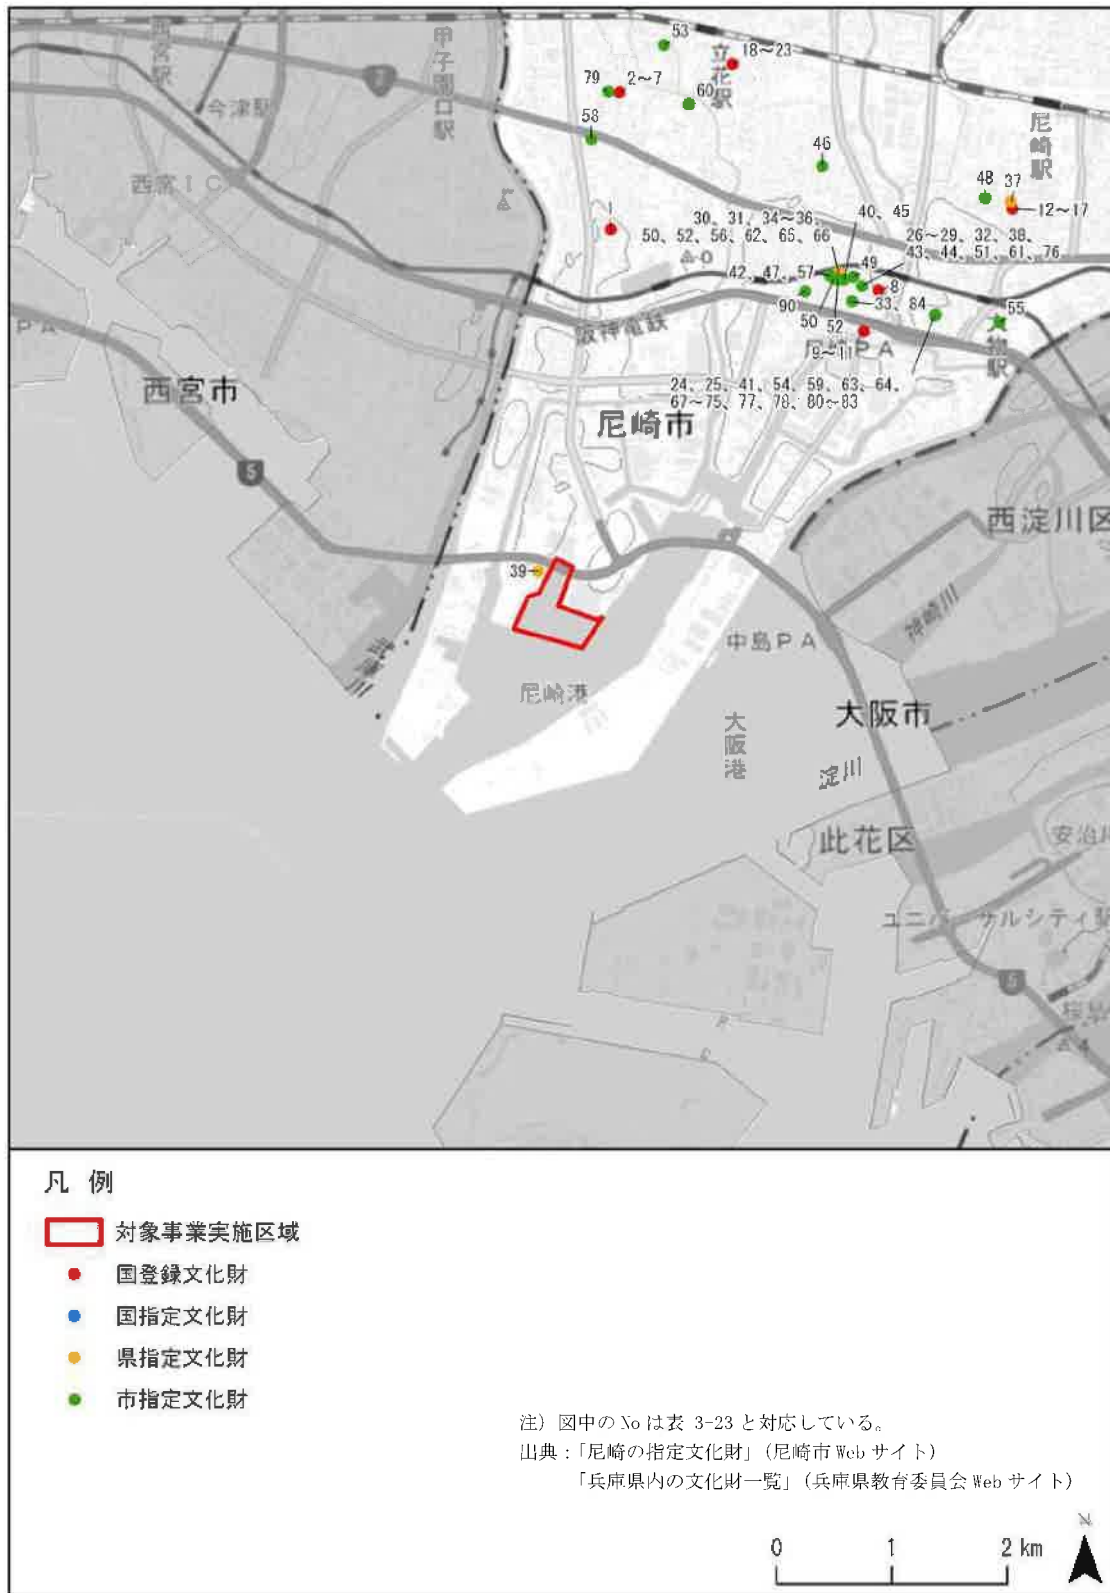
西宮駅
甲子園口駅
今津駅
西宮IC
53
18〜23
79
2〜7
立花駅
60
58
46
尼崎駅
48
37
12〜17
1
30、31、34〜36、
50、52、56、62、65、66
40、45
26〜29、32、38、
43、44、51、61、76
42、47、57
49
8
90
33
84
55
50
52
尼崎PA
9〜11
阪神電鉄
24、25、41、54、59、63、64、
67〜75、77、78、80〜83
西宮市
尼崎市
西淀川区
39
神崎川
中島PA
尼崎港
大阪市
大阪港
淀川
此花区
安治川
ユニバーサルシティ駅
桜島

凡 例
対象事業実施区域
国登録文化財
国指定文化財
県指定文化財
市指定文化財

注）図中のNoは表 3-23 と対応している。
出典：「尼崎の指定文化財」（尼崎市 Web サイト）
「兵庫県内の文化財一覧」（兵庫県教育委員会 Web サイト）

0
1
2 km
N